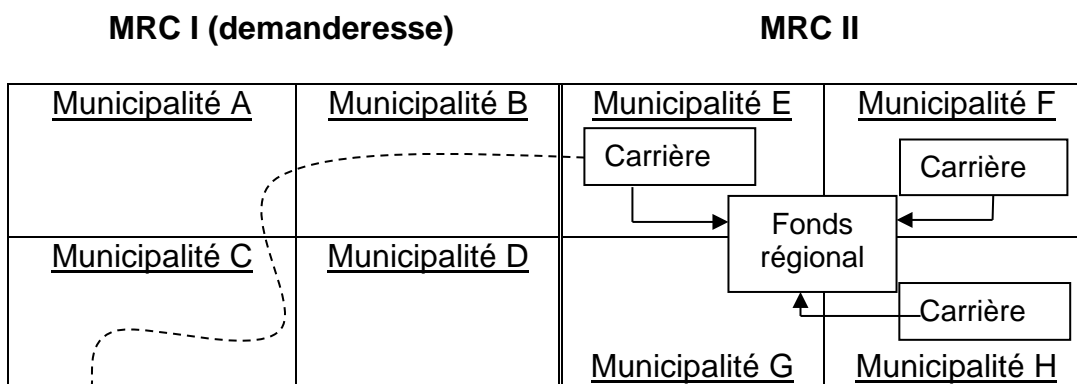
MRC I (demanderesse)

MRC II

Municipalité A

Municipalité B

Municipalité E

Municipalité F

Carrière

Carrière

Fonds régional

Municipalité C

Municipalité D

Carrière

Municipalité G

Municipalité H